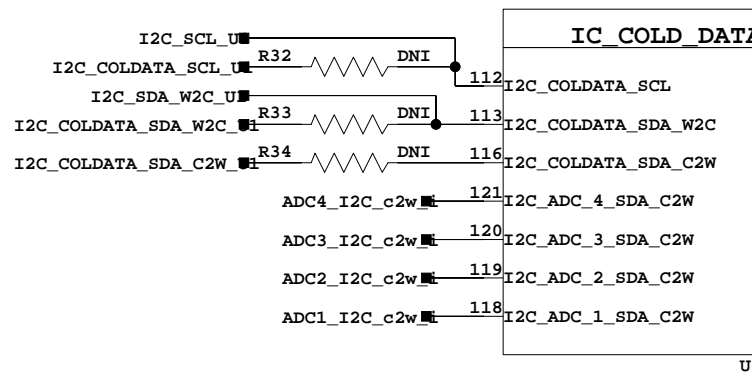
I2C_SCL_U
I2C_COLDATA_SCL_U
R32
DNI
I2C_SDA_W2C_U
I2C_COLDATA_SDA_W2C_U
R33
DNI
I2C_COLDATA_SDA_C2W_U
R34
DNI
ADC4_I2C_c2w_
ADC3_I2C_c2w_
ADC2_I2C_c2w_
ADC1_I2C_c2w_

IC_COLD_DATA
112 I2C_COLDATA_SCL
113 I2C_COLDATA_SDA_W2C
116 I2C_COLDATA_SDA_C2W
121 I2C_ADC_4_SDA_C2W
120 I2C_ADC_3_SDA_C2W
119 I2C_ADC_2_SDA_C2W
118 I2C_ADC_1_SDA_C2W
U